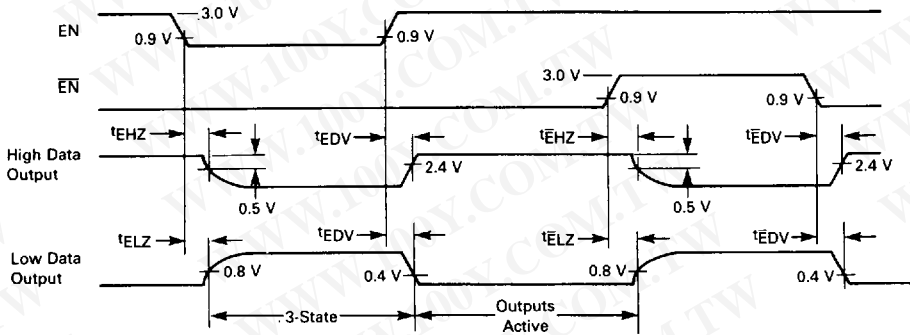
EN

3.0 V

0.9 V

0.9 V

$\overline{EN}$

3.0 V

0.9 V

0.9 V

$t_{EHZ}$

$t_{EDV}$

$t_{\overline{E}HZ}$

$t_{\overline{E}DV}$

High Data Output

2.4 V

2.4 V

0.5 V

0.5 V

$t_{ELZ}$

$t_{EDV}$

$t_{\overline{E}LZ}$

$t_{\overline{E}DV}$

Low Data Output

0.8 V

0.4 V

0.8 V

0.4 V

3-State

Outputs Active

WWW.100Y.COM.TW